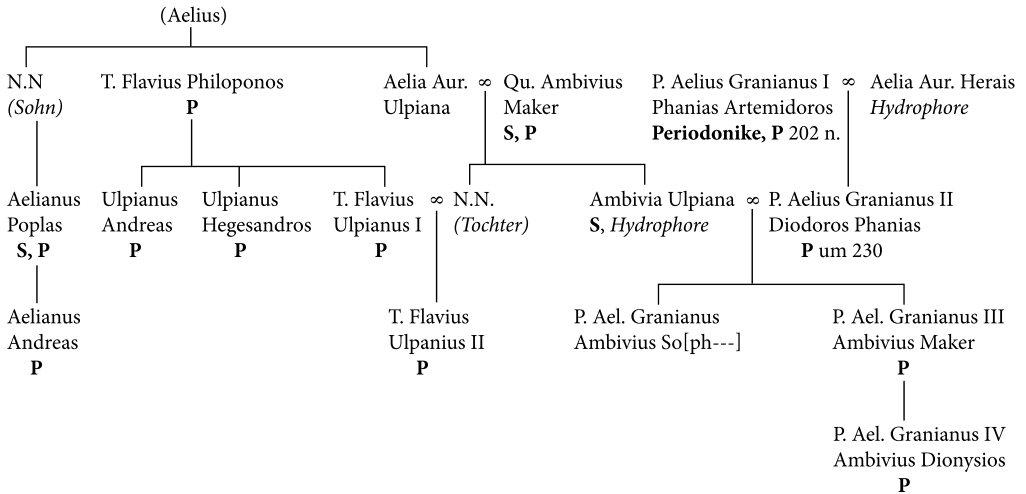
(Aelius)

N.N
*(Sohn)*

T. Flavius Philoponos
**P**

Aelia Aur. Ulpiana ∞ Qu. Ambivius Maker
**S, P**

P. Aelius Granianus I Phanias Artemidoros
**Periodonike, P** 202 n. ∞ Aelia Aur. Herais
*Hydrophore*

Aelianus Poplas
**S, P**

Ulpianus Andreas
**P**

Ulpianus Hegesandros
**P**

T. Flavius Ulpianus I
**P** ∞ N.N.
*(Tochter)*

Ambivia Ulpiana
**S**, *Hydrophore* ∞ P. Aelius Granianus II Diodoros Phanias
**P** um 230

Aelianus Andreas
**P**

T. Flavius Ulpanius II
**P**

P. Ael. Granianus Ambivius So[ph---]

P. Ael. Granianus III Ambivius Maker
**P**

P. Ael. Granianus IV Ambivius Dionysios
**P**